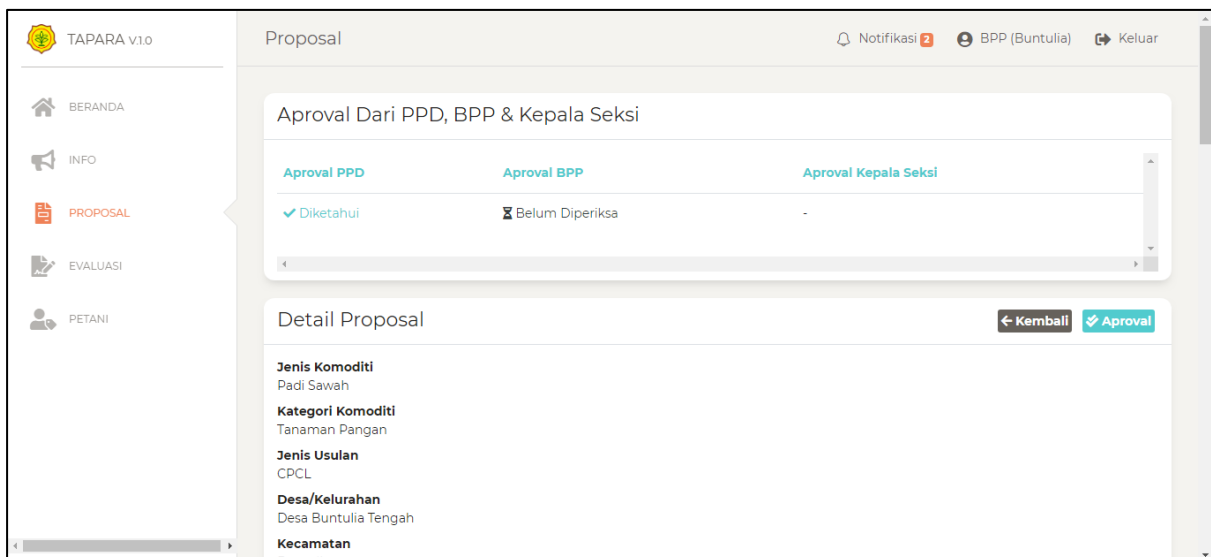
TAPARA V.1.0

BERANDA

INFO

PROPOSAL

EVALUASI

PETANI

Proposal

Notifikasi 2 BPP (Buntulia) Keluar

Aproval Dari PPD, BPP & Kepala Seksi

| Aproval PPD | Aproval BPP | Aproval Kepala Seksi |
|---|---|---|
| ✔ Diketahui | ⌛ Belum Diperiksa | - |

Detail Proposal

← Kembali Aproval

Jenis Komoditi
Padi Sawah

Kategori Komoditi
Tanaman Pangan

Jenis Usulan
CPCL

Desa/Kelurahan
Desa Buntulia Tengah

Kecamatan